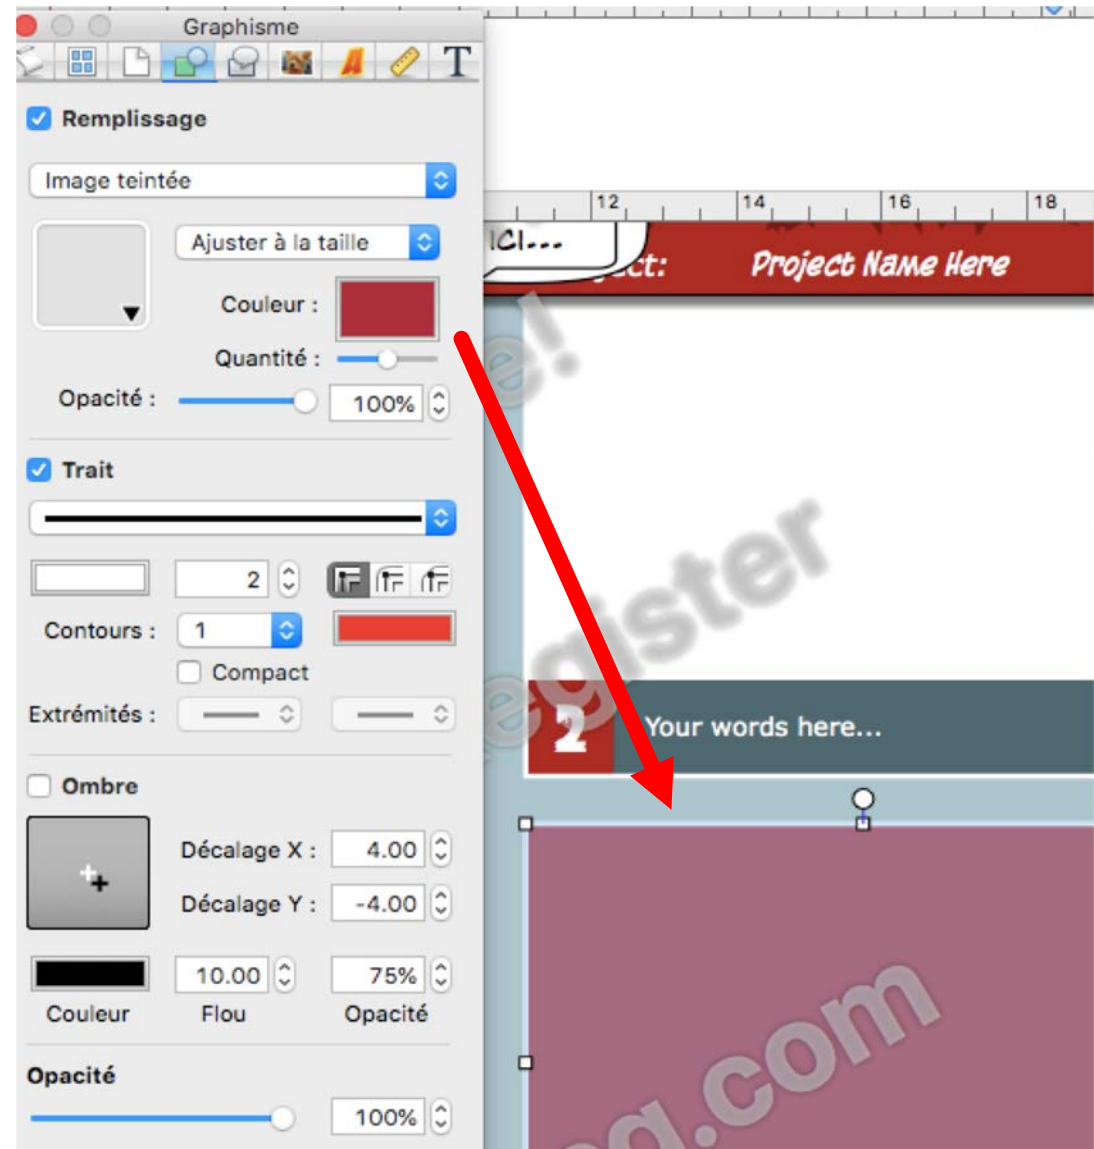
Graphisme

Remplissage

Image teintée

Ajuster à la taille

Couleur :

Quantité :

Opacité : 100%

Trait

2

Contours : 1

Compact

Extrémités :

Ombre

Décalage X : 4.00

Décalage Y : -4.00

10.00 75%

Couleur Flou Opacité

Opacité

100%

12 14 16 18

ICI...

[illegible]ct: Project Name Here

2 Your words here...

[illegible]e!

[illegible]egister

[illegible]eg.com